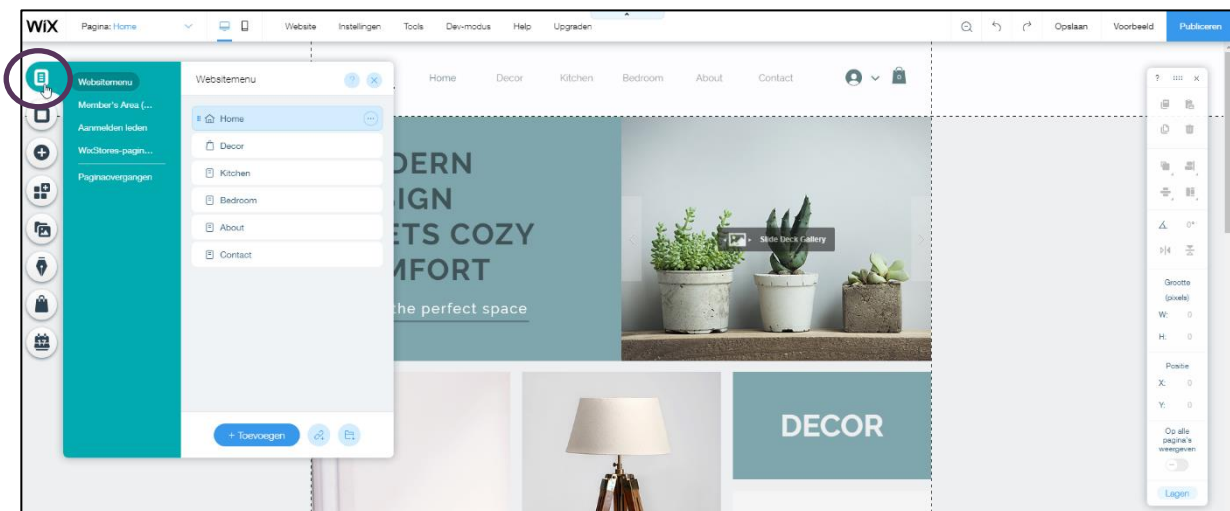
WiX Pagina: Home Website Instellingen Tools Dev-modus Help Upgraden Opslaan Voorbeeld Publiceren

Websitemenu
Member's Area (...
Aanmelden leden
WixStores-pagin...
Paginaovergangen

Websitemenu
Home
Decor
Kitchen
Bedroom
About
Contact
+ Toevoegen

Home Decor Kitchen Bedroom About Contact

DERN
IGN
ETS COZY
MFORT
the perfect space

Slide Deck Gallery

DECOR

Grootte (pixels)
W: 0
H: 0
Positie
X: 0
Y: 0
Op alle pagina's weergeven
Lagen